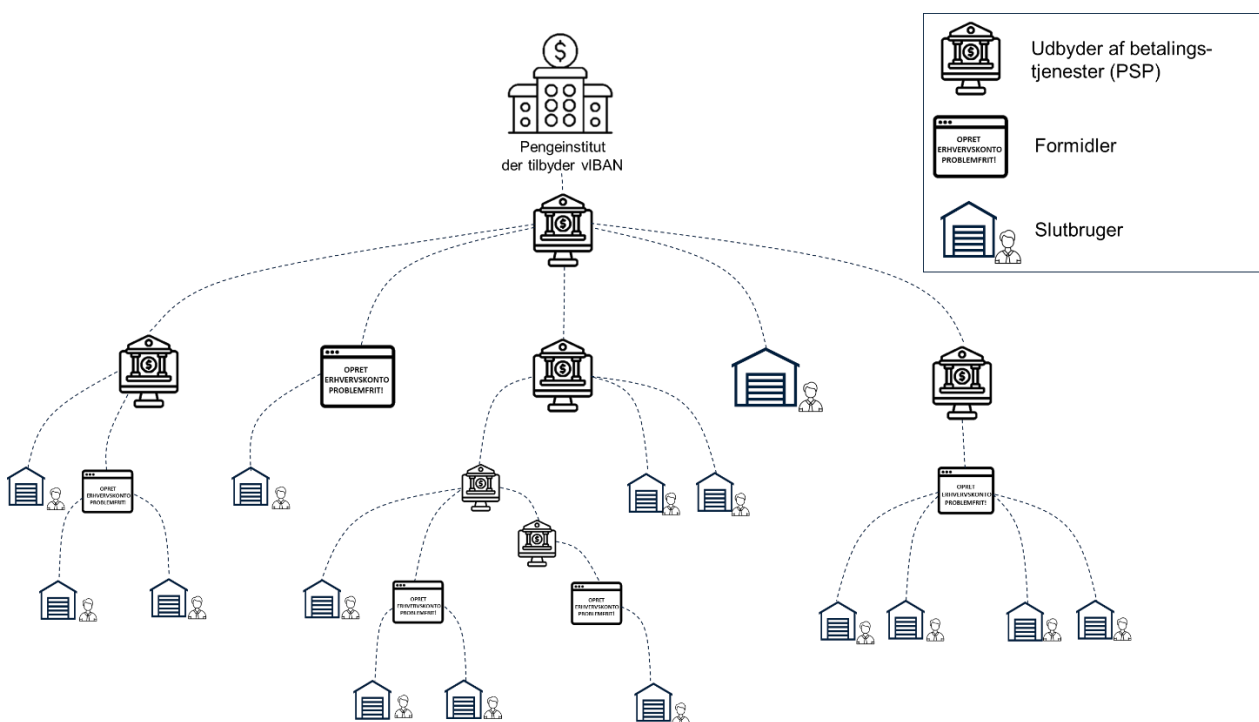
Udbyder af betalingstjenester (PSP)

OPRET ERHVERVSKONTO PROBLEMFRIT!

Formidler

Slutbruger

$

Pengeinstitut der tilbyder vIBAN

OPRET ERHVERVSKONTO PROBLEMFRIT!

OPRET ERHVERVSKONTO PROBLEMFRIT!

OPRET ERHVERVSKONTO PROBLEMFRIT!

OPRET ERHVERVSKONTO PROBLEMFRIT!

OPRET ERHVERVSKONTO PROBLEMFRIT!